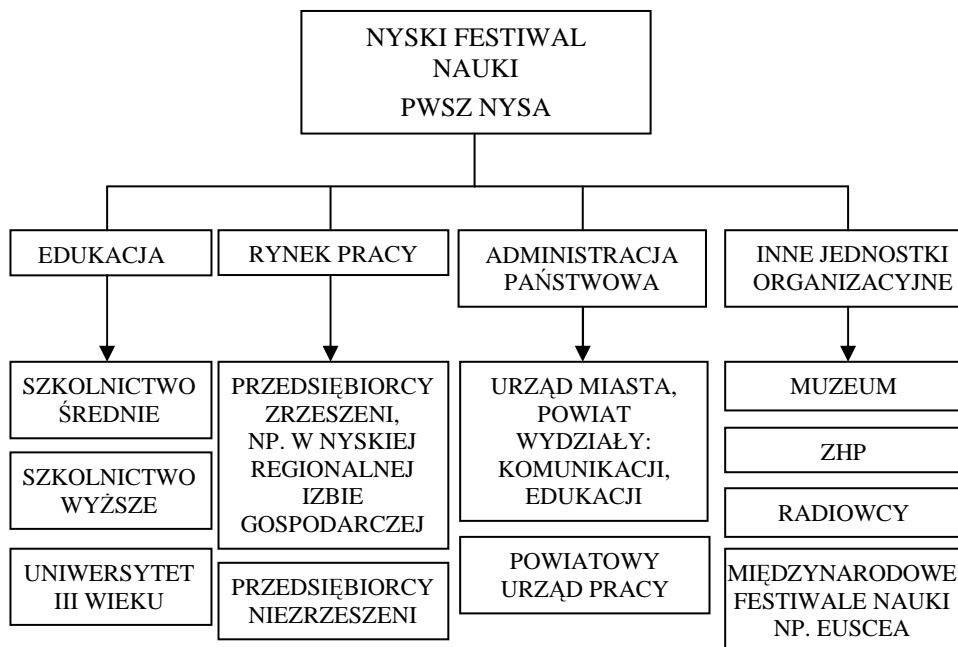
NYSKI FESTIWAL NAUKI
PWSZ NYSA

EDUKACJA

SZKOLNICTWO ŚREDNIE

SZKOLNICTWO WYŻSZE

UNIWERSYTET III WIEKU

RYNEK PRACY

PRZEDSIĘBIORCY ZRZESZENI, NP. W NYSKIEJ REGIONALNEJ IZBIE GOSPODARCZEJ

PRZEDSIĘBIORCY NIEZRZESZENI

ADMINISTRACJA PAŃSTWOWA

URZĄD MIASTA, POWIAT WYDZIAŁY: KOMUNIKACJI, EDUKACJI

POWIATOWY URZĄD PRACY

INNE JEDNOSTKI ORGANIZACYJNE

MUZEUM

ZHP

RADIOWCY

MIĘDZYNARODOWE FESTIWALE NAUKI NP. EUSCEA